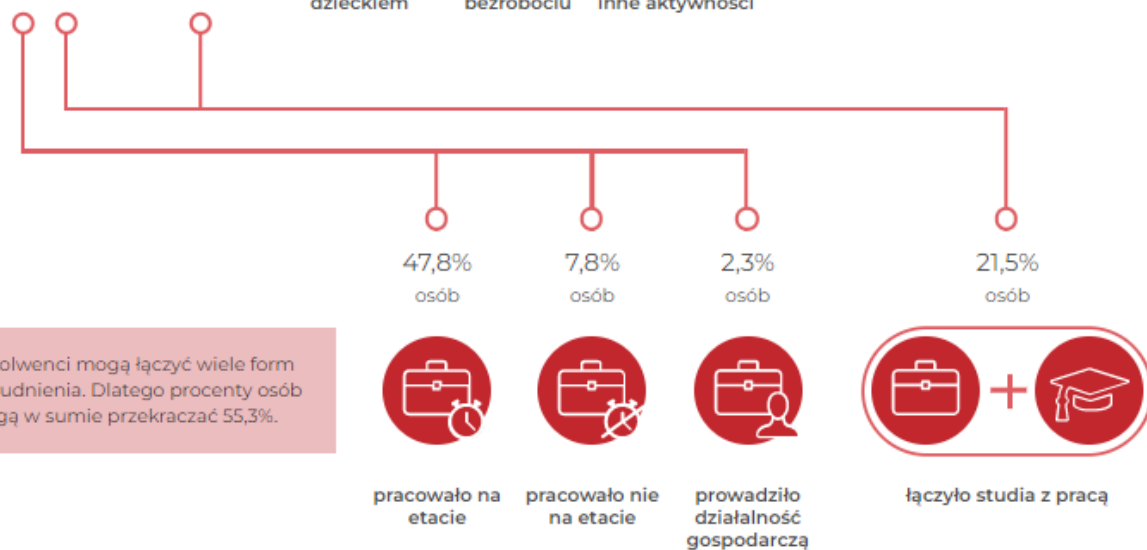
dzieckiem bezrobociu inne aktywności

47,8%
osób

7,8%
osób

2,3%
osób

21,5%
osób

olwenci mogą łączyć wiele form udnienia. Dlatego procenty osób gą w sumie przekraczać 55,3%.

pracowało na etacie

pracowało nie na etacie

prowadziło działalność gospodarczą

łączyło studia z pracą